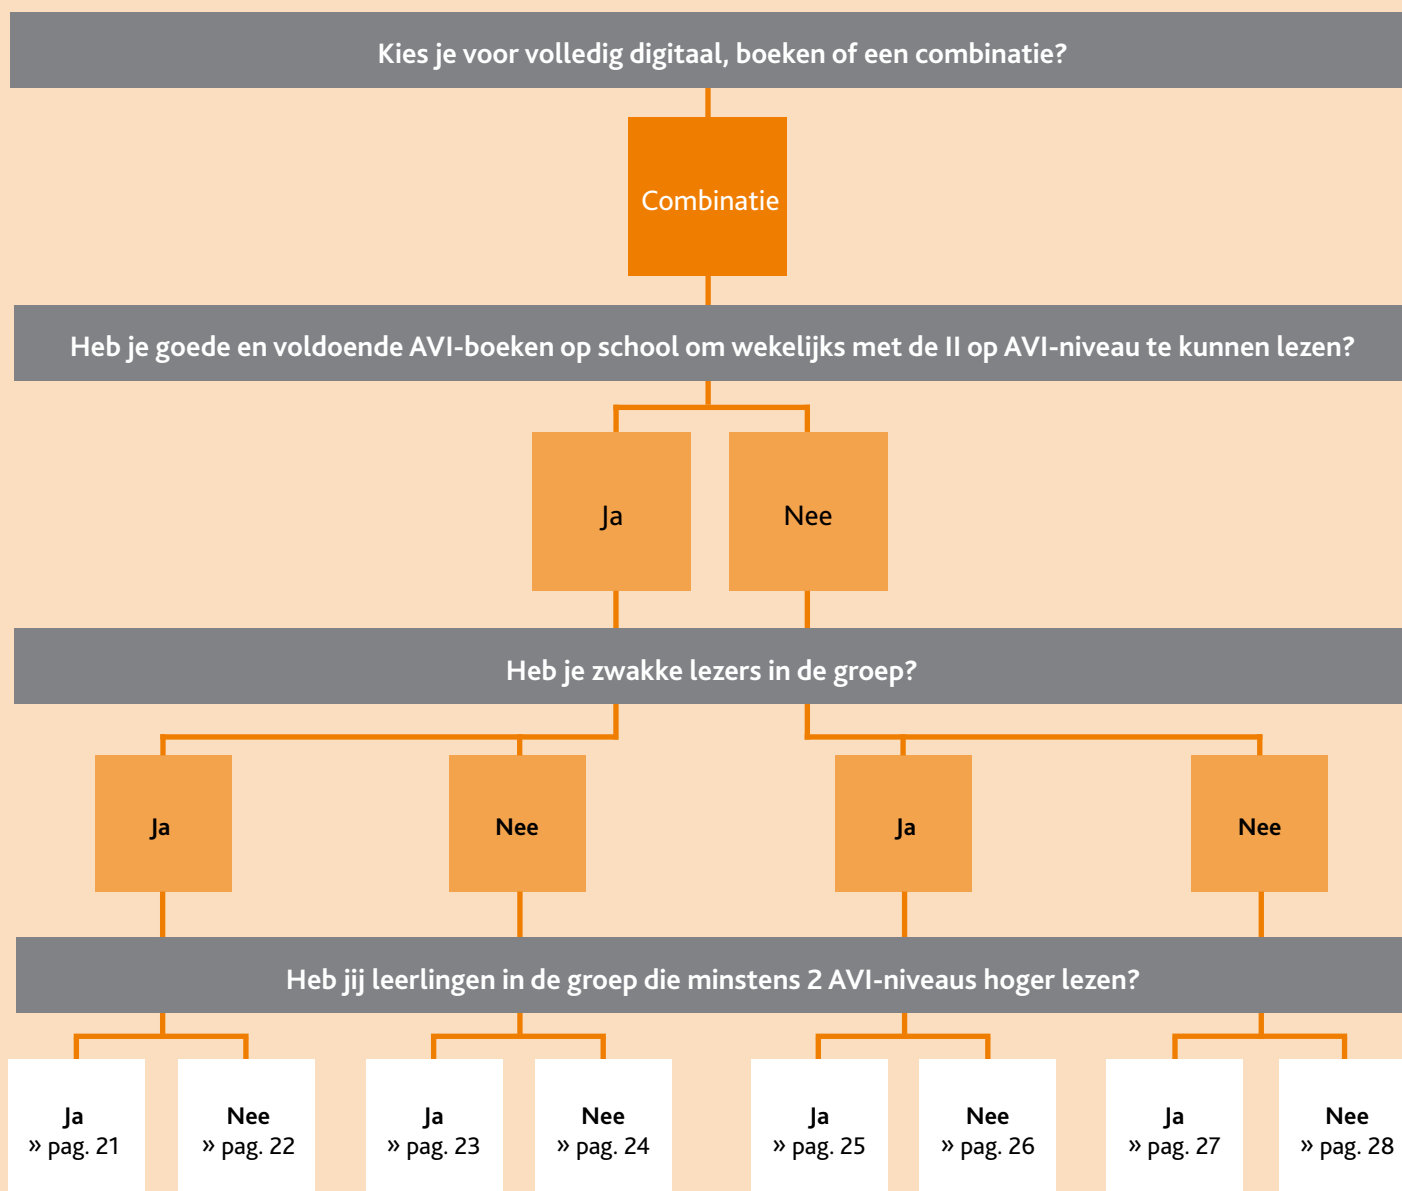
Kies je voor volledig digitaal, boeken of een combinatie?

Combinatie

Heb je goede en voldoende AVI-boeken op school om wekelijks met de ll op AVI-niveau te kunnen lezen?

Ja

Nee

Heb je zwakke lezers in de groep?

Ja

Nee

Ja

Nee

Heb jij leerlingen in de groep die minstens 2 AVI-niveaus hoger lezen?

Ja
» pag. 21

Nee
» pag. 22

Ja
» pag. 23

Nee
» pag. 24

Ja
» pag. 25

Nee
» pag. 26

Ja
» pag. 27

Nee
» pag. 28